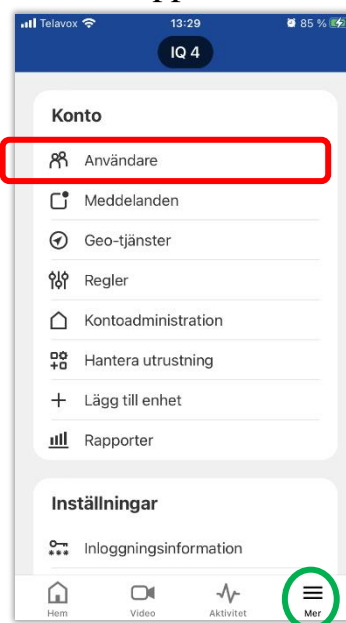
Telavox 13:29 85 %

IQ 4

Konto

Användare

Meddelanden

Geo-tjänster

Regler

Kontoadministration

Hantera utrustning

Lägg till enhet

Rapporter

Inställningar

Inloggningsinformation

Hem Video Aktivitet Mer